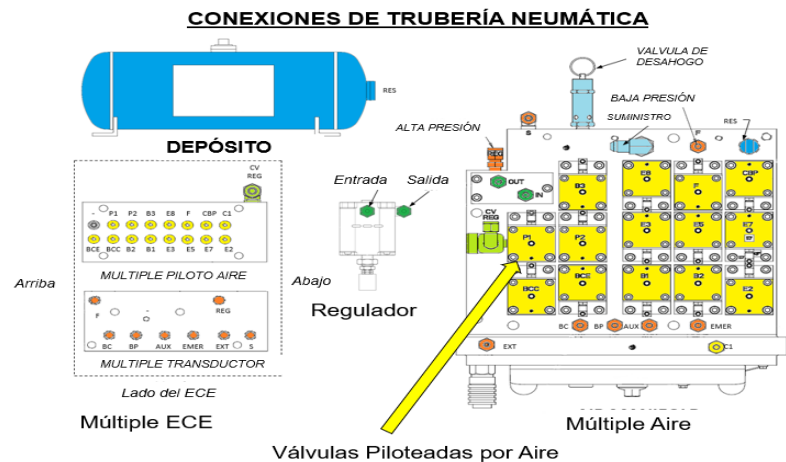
CONEXIONES DE TRUBERÍA NEUMÁTICA

RES

DEPÓSITO

CV REG

P1 P2 B3 E8 F CBP C1
BCE BCC B2 B1 E3 E5 E7 E2

MULTIPLE PILOTO AIRE

Arriba

F REG

BC BP AUX EMER EXT S

MULTIPLE TRANSDUCTOR

Lado del ECE

Múltiple ECE

Entrada Salida

Abajo

Regulador

VALVULA DE DESAHOGO

BAJA PRESIÓN

SUMINISTRO

ALTA PRESIÓN

S

F

RES

REG

OUT

IN

CV REG

B3 E8 F CBP
P1 P2 E3 E5 E7
B1 B2
BCC E2

BC BP AUX EMER

EXT C1

Válvulas Piloteadas por Aire

Múltiple Aire